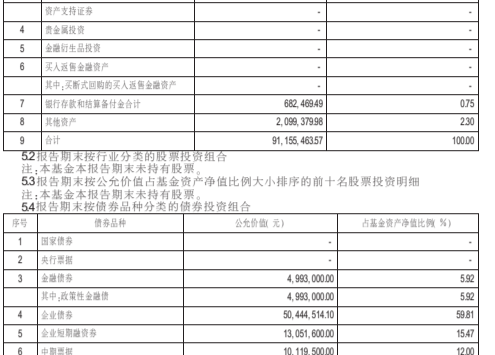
| | 资产支持证券 | - | - |
|---|---|---|---|
| 4 | 贵金属投资 | - | - |
| 5 | 金融衍生品投资 | - | - |
| 6 | 买入返售金融资产 | - | - |
| | 其中：买断式回购的买入返售金融资产 | - | - |
| 7 | 银行存款和结算备付金合计 | 682,469.49 | 0.75 |
| 8 | 其他资产 | 2,099,379.98 | 2.30 |
| 9 | 合计 | 91,155,463.57 | 100.00 |

5.2 报告期末按行业分类的股票投资组合
注：本基金本报告期末未持有股票。
5.3 报告期末按公允价值占基金资产净值比例大小排序的前十名股票投资明细
注：本基金本报告期末未持有股票。
5.4 报告期末按债券品种分类的债券投资组合

| 序号 | 债券品种 | 公允价值（元） | 占基金资产净值比例（%） |
|---|---|---|---|
| 1 | 国家债券 | - | - |
| 2 | 央行票据 | - | - |
| 3 | 金融债券 | 4,993,000.00 | 5.92 |
| | 其中：政策性金融债 | 4,993,000.00 | 5.92 |
| 4 | 企业债券 | 50,444,514.10 | 59.81 |
| 5 | 企业短期融资券 | 13,051,600.00 | 15.47 |
| 6 | 中期票据 | 10,119,500.00 | 12.00 |